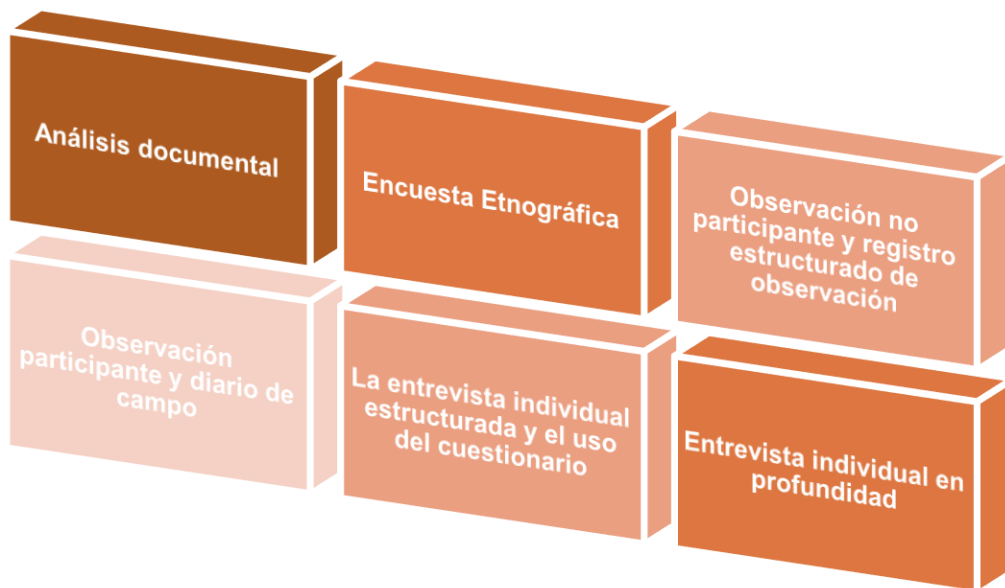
Análisis documental

Encuesta Etnográfica

Observación no participante y registro estructurado de observación

Observación participante y diario de campo

La entrevista individual estructurada y el uso del cuestionario

Entrevista individual en profundidad